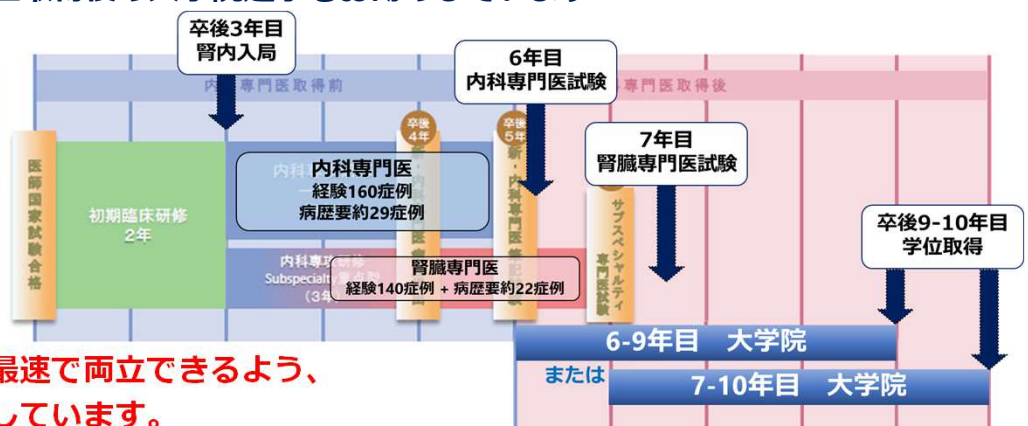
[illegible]

卒後3年目
腎内入局

6年目
内科専門医試験

内科専門医取得前

専門医取得後

医師国家試験合格

初期臨床研修
2年

卒後4年

卒後5年

新・内科専門医

7年目
腎臓専門医試験

内科専門医
経験160症例
病歴要約29症例

サブスペシャルティ専門医試験

卒後9-10年目
学位取得

内科専攻研修
Subspecialty重点型
（3年

腎臓専門医
経験140症例 + 病歴要約22症例

6-9年目　大学院

または

7-10年目　大学院

最速で両立できるよう、
しています。